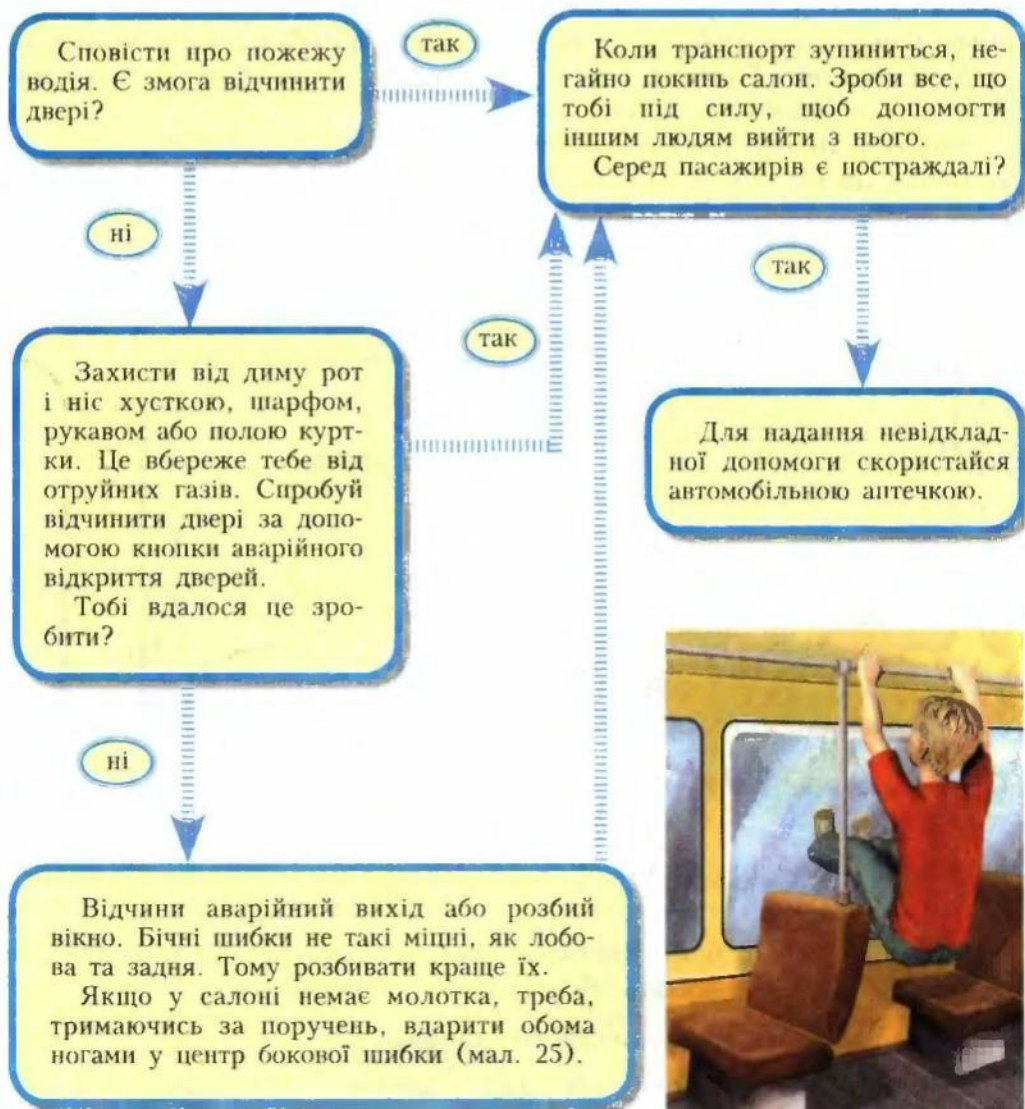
Сповісти про пожежу водія. Є змога відчинити двері?

так

Коли транспорт зупиниться, негайно покинь салон. Зроби все, що тобі під силу, щоб допомогти іншим людям вийти з нього.
Серед пасажирів є постраждалі?

ні

так

так

Захисти від диму рот і ніс хусткою, шарфом, рукавом або полою куртки. Це вбереже тебе від отруйних газів. Спробуй відчинити двері за допомогою кнопки аварійного відкриття дверей.
Тобі вдалося це зробити?

Для надання невідкладної допомоги скористайся автомобільною аптечкою.

ні

Відчини аварійний вихід або розбий вікно. Бічні шибки не такі міцні, як лобова та задня. Тому розбивати краще їх.
Якщо у салоні немає молотка, треба, тримаючись за поручень, вдарити обома ногами у центр бокової шибки (мал. 25).